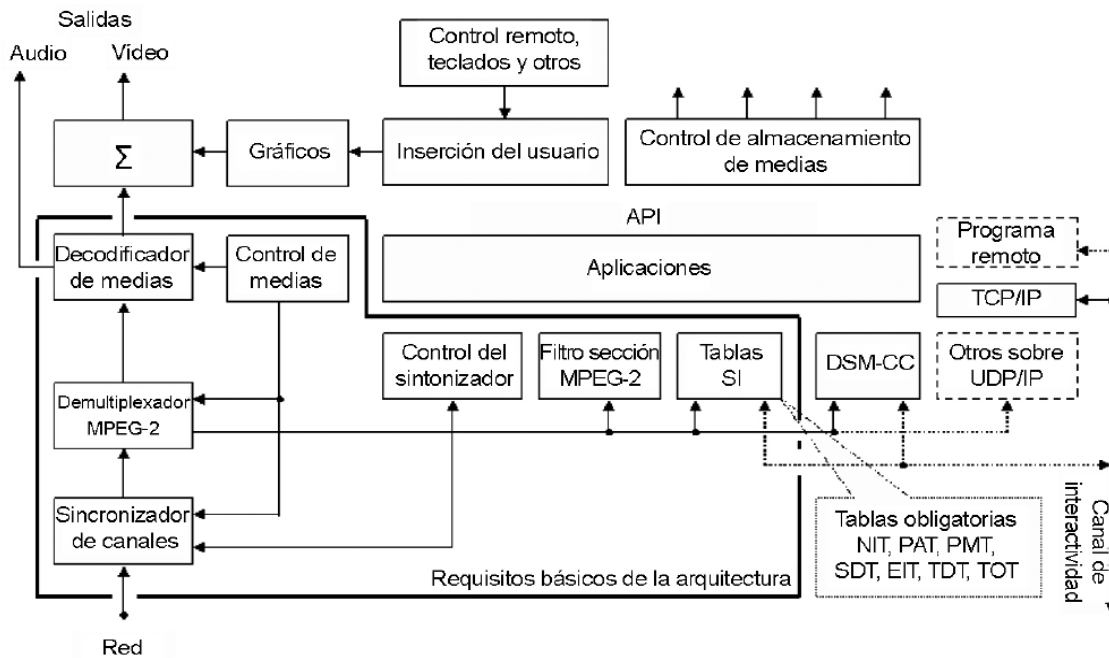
Salidas
Audio
Video

Control remoto, teclados y otros

$\Sigma$

Gráficos

Inserción del usuario

Control de almacenamiento de medias

API

Decodificador de medias

Control de medias

Aplicaciones

Programa remoto

TCP/IP

Control del sintonizador

Filtro sección MPEG-2

Tablas SI

DSM-CC

Otros sobre UDP/IP

Demultiplexador MPEG-2

Sincronizador de canales

Tablas obligatorias NIT, PAT, PMT, SDT, EIT, TDT, TOT

Canal de interactividad

Requisitos básicos de la arquitectura

Red